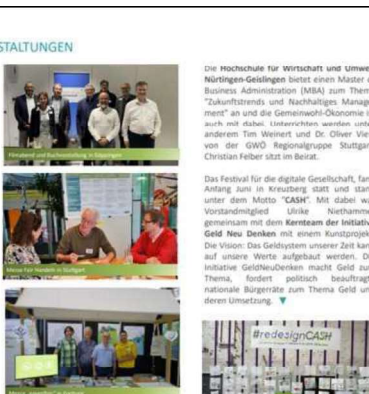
STALTUNGEN

Filmabend und Buchvorstellung in Göppingen

Messe Fair Handeln in Stuttgart

Messe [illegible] in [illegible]

Die Hochschule für Wirtschaft und Umwe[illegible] Nürtingen-Geislingen bietet einen Master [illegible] Business Administration (MBA) zum Them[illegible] "Zukunftstrends und Nachhaltiges Manage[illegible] ment" an und die Gemeinwohl-Ökonomie i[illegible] auch mit dabei. Unterrichten werden unte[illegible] anderem Tim Weinert und Dr. Oliver Vie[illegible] von der GWÖ Regionalgruppe Stuttgar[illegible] Christian Felber sitzt im Beirat.

Das Festival für die digitale Gesellschaft, fan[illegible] Anfang Juni in Kreuzberg statt und stan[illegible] unter dem Motto "CASH". Mit dabei wa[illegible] Vorstandmitglied Ulrike Niethamme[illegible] gemeinsam mit dem Kernteam der Initiativ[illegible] Geld Neu Denken mit einem Kunstprojek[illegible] Die Vision: Das Geldsystem unserer Zeit kan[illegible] auf unsere Werte aufgebaut werden. D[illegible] Initiative GeldNeuDenken macht Geld zu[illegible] Thema, fordert politisch beauftrag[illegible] nationale Bürgerräte zum Thema Geld un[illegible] deren Umsetzung. ▼

#redesignCASH